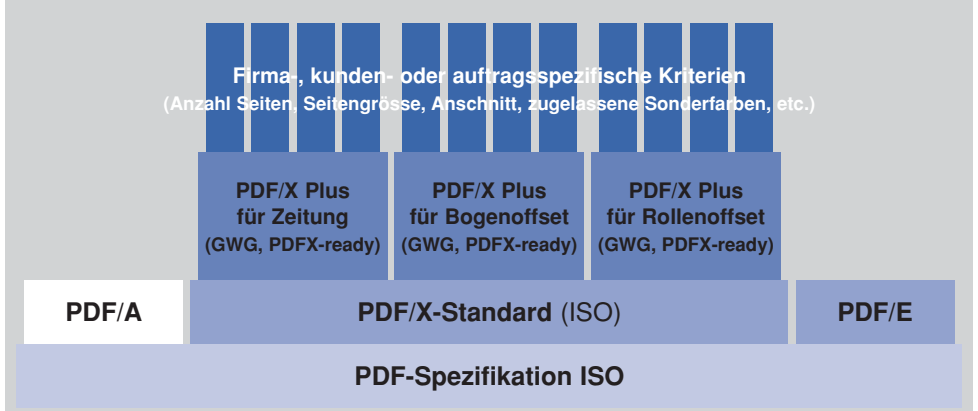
Firma-, kunden- oder auftragsspezifische Kriterien
(Anzahl Seiten, Seitengrösse, Anschnitt, zugelassene Sonderfarben, etc.)

PDF/X Plus für Zeitung (GWG, PDFX-ready)

PDF/X Plus für Bogenoffset (GWG, PDFX-ready)

PDF/X Plus für Rollenoffset (GWG, PDFX-ready)

PDF/A

PDF/X-Standard (ISO)

PDF/E

PDF-Spezifikation ISO